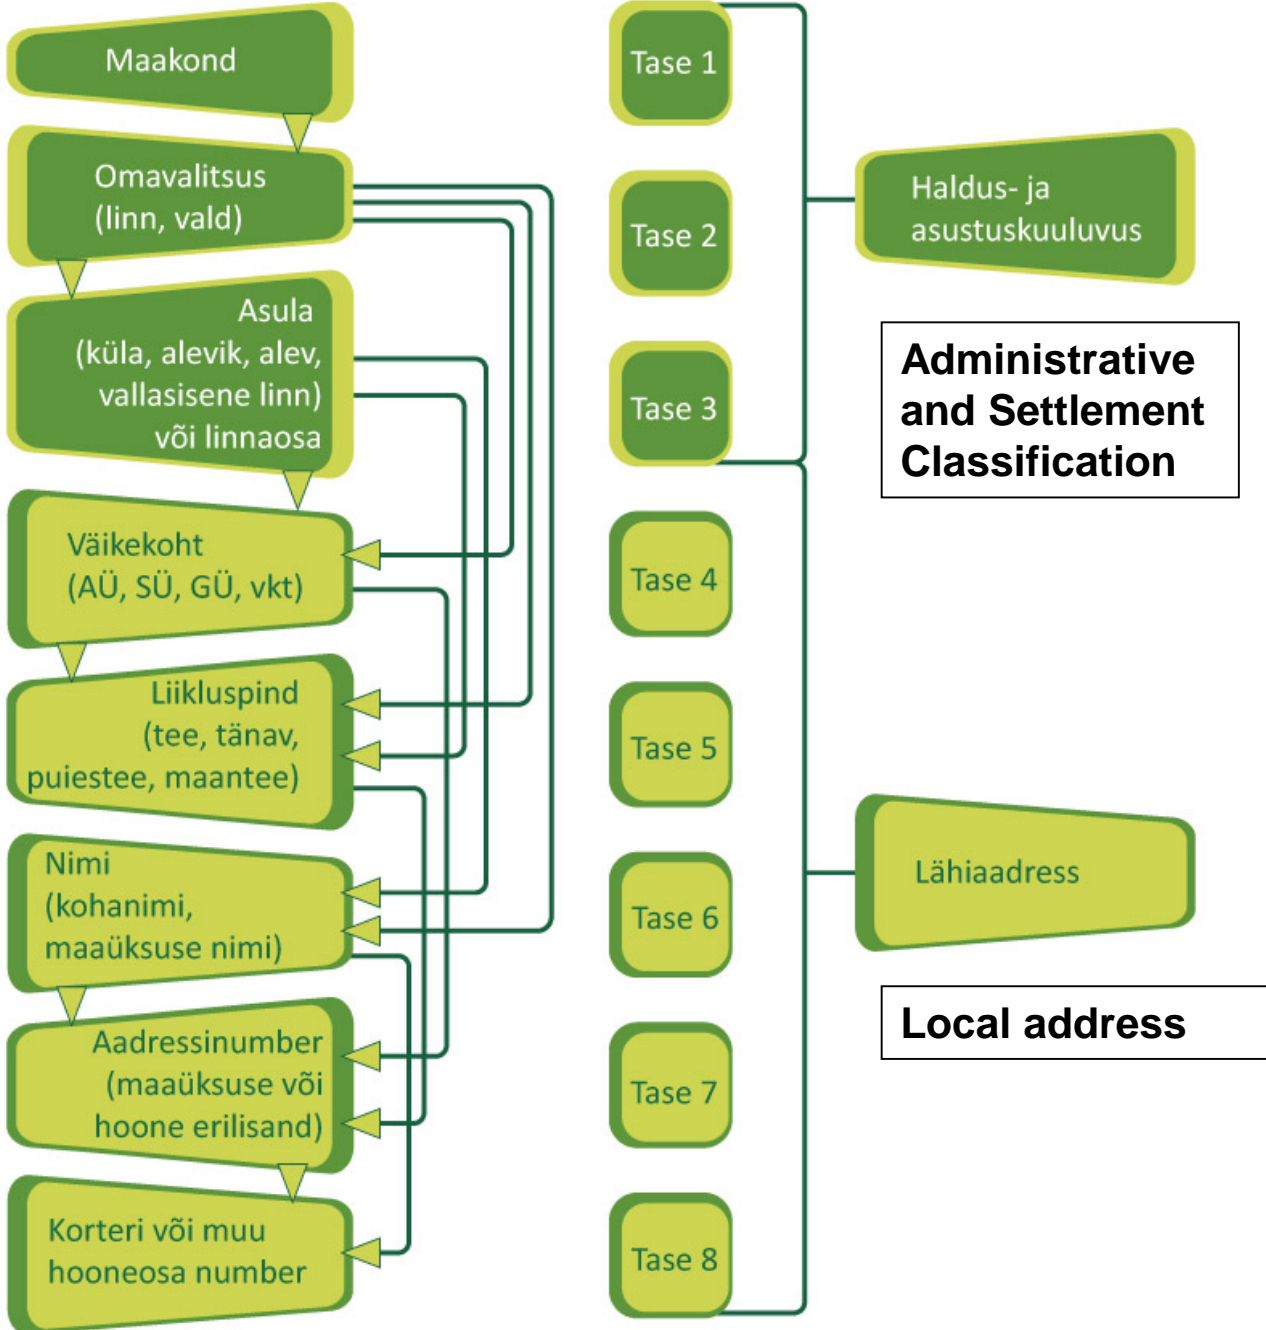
Maakond

Omavalitsus (linn, vald)

Asula (küla, alevik, alev, vallasisene linn) või linnaosa

Väikekoht (AÜ, SÜ, GÜ, vkt)

Liikluspind (tee, tänav, puiestee, maantee)

Nimi (kohanimi, maaüksuse nimi)

Aadressinumber (maaüksuse või hoone erilisand)

Korteri või muu hooneosa number

Tase 1

Tase 2

Tase 3

Tase 4

Tase 5

Tase 6

Tase 7

Tase 8

Haldus- ja asustuskuuluvus

Administrative and Settlement Classification

Lähiaadress

Local address